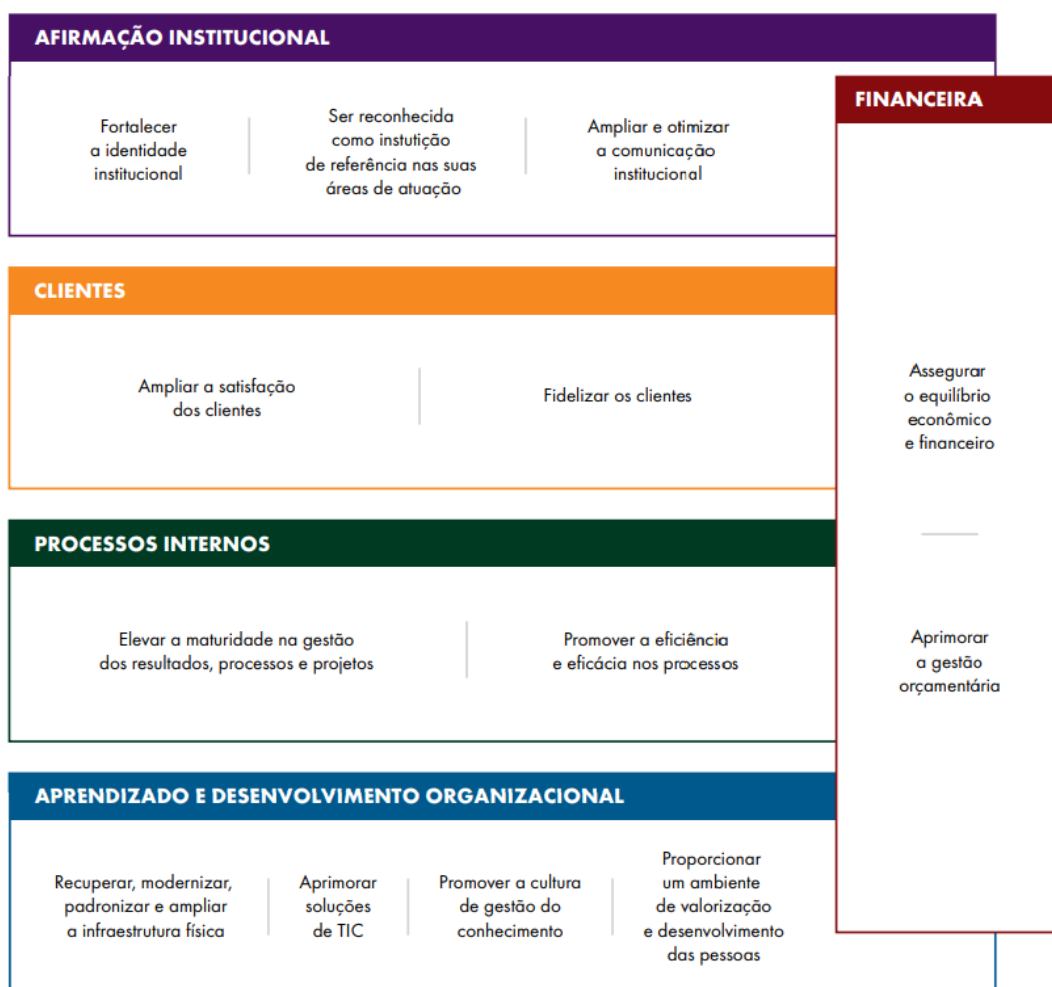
AFIRMAÇÃO INSTITUCIONAL

Fortalecer a identidade institucional

Ser reconhecida como instutição de referência nas suas áreas de atuação

Ampliar e otimizar a comunicação institucional

FINANCEIRA

CLIENTES

Ampliar a satisfação dos clientes

Fidelizar os clientes

Assegurar o equilíbrio econômico e financeiro

PROCESSOS INTERNOS

Elevar a maturidade na gestão dos resultados, processos e projetos

Promover a eficiência e eficácia nos processos

Aprimorar a gestão orçamentária

APRENDIZADO E DESENVOLVIMENTO ORGANIZACIONAL

Recuperar, modernizar, padronizar e ampliar a infraestrutura física

Aprimorar soluções de TIC

Promover a cultura de gestão do conhecimento

Proporcionar um ambiente de valorização e desenvolvimento das pessoas